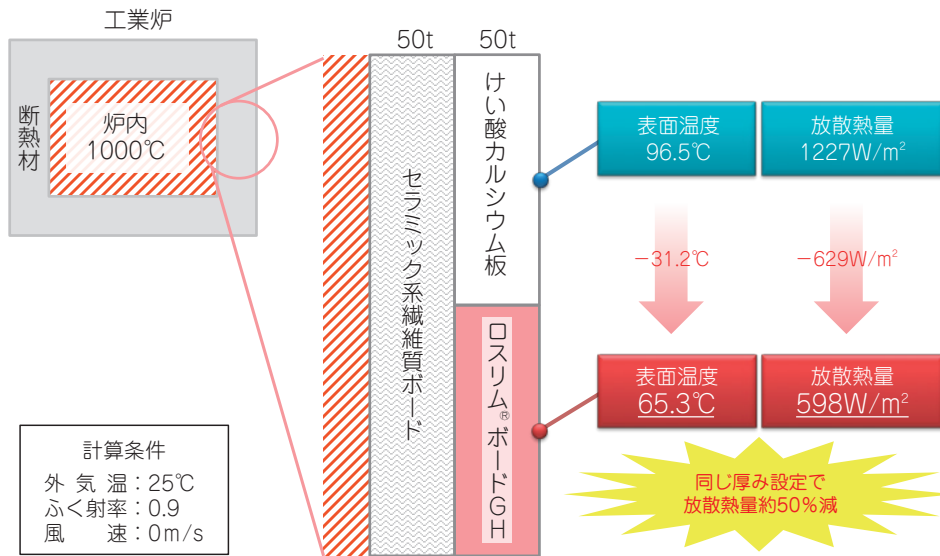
工業炉

断熱材

炉内
1000℃

50t
50t

セラミック系繊維質ボード

けい酸カルシウム板

ロスリム® ボードGH

表面温度
96.5℃

放散熱量
1227W/m$^2$

−31.2℃

−629W/m$^2$

表面温度
65.3℃

放散熱量
598W/m$^2$

同じ厚み設定で
放散熱量約50%減

計算条件
外 気 温：25℃
ふく射率：0.9
風 速：0m/s